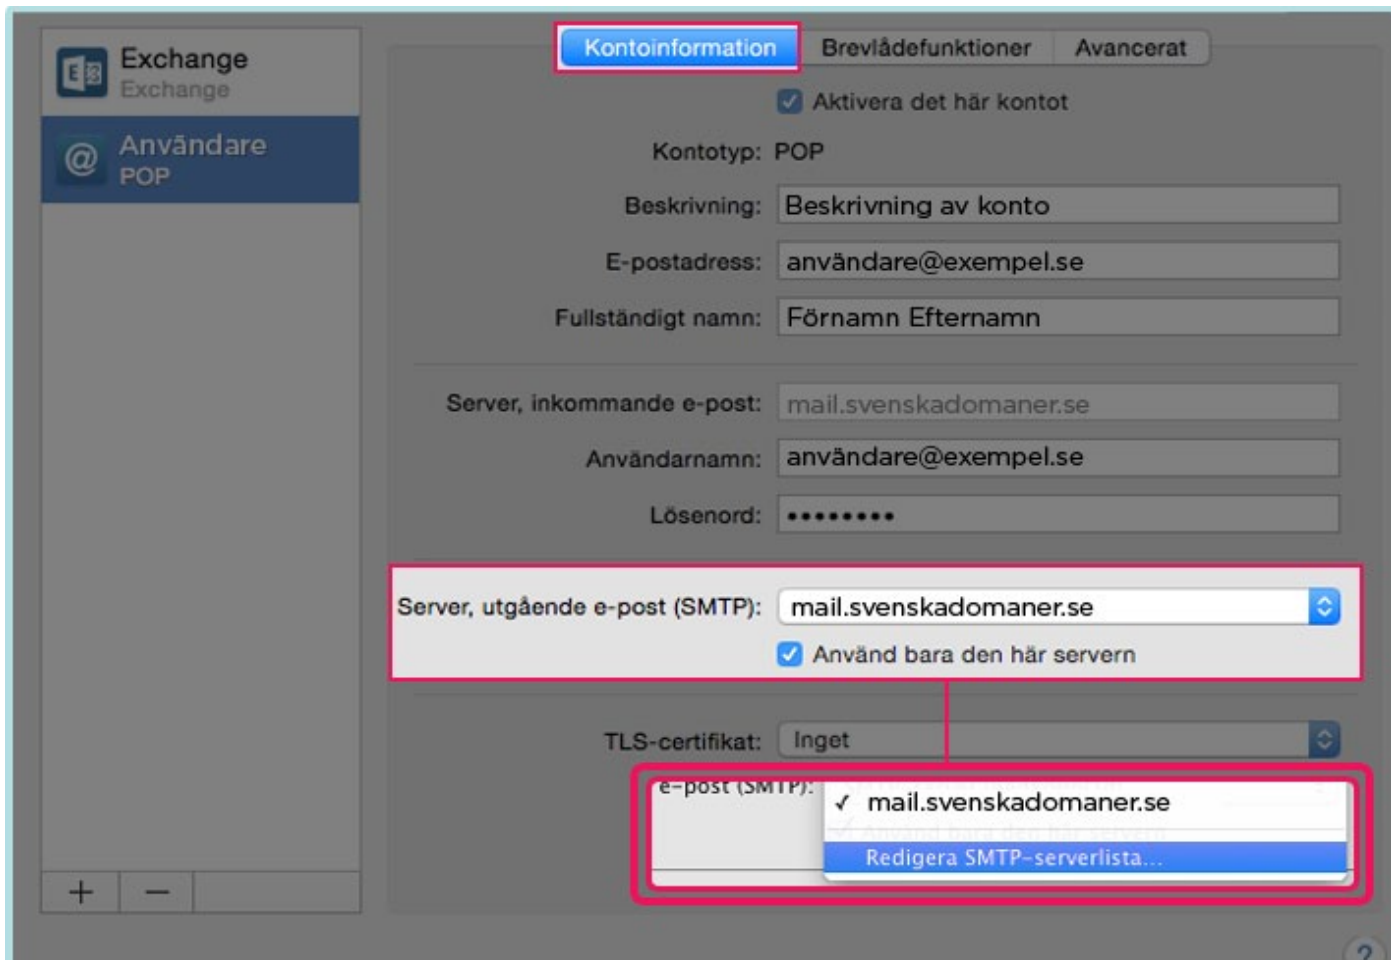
Exchange
Exchange

Användare
POP

Kontoinformation | Brevlådefunktioner | Avancerat

Aktivera det här kontot

Kontotyp: POP

Beskrivning: Beskrivning av konto

E-postadress: användare@exempel.se

Fullständigt namn: Förnamn Efternamn

Server, inkommande e-post: mail.svenskadomaner.se

Användarnamn: användare@exempel.se

Lösenord: •••••••••

Server, utgående e-post (SMTP): mail.svenskadomaner.se

Använd bara den här servern

TLS-certifikat: Inget

e-post (SMTP):

✓ mail.svenskadomaner.se

Redigera SMTP-serverlista...

+ −

?